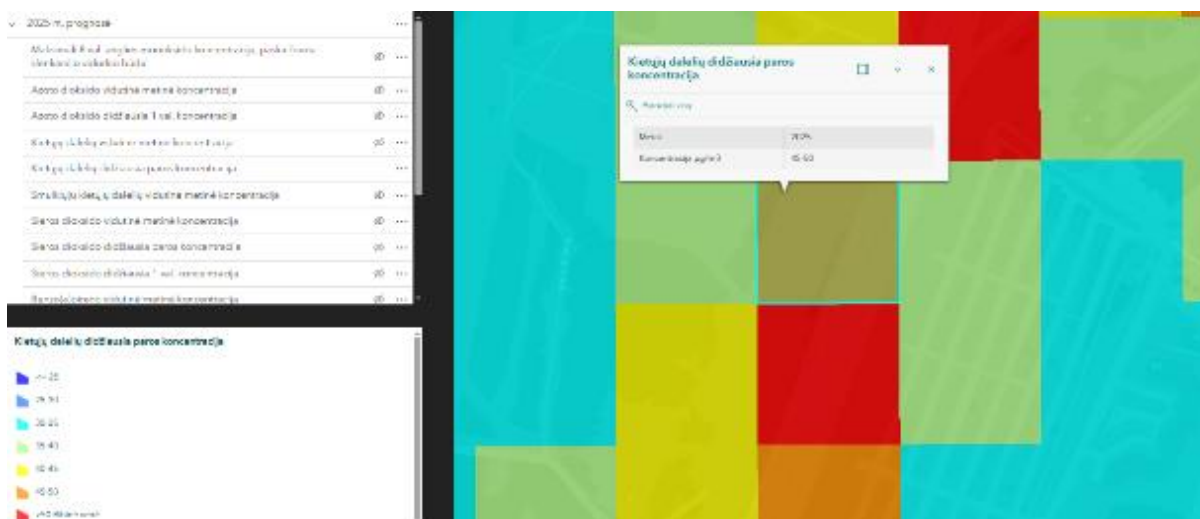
2025 m. prognozė

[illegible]

Azoto dioksido vidutinė metinė koncentracija

Azoto dioksido didžiausia 1 val. koncentracija

Kietųjų dalelių vidutinė metinė koncentracija

Kietųjų dalelių didžiausia paros koncentracija

Smulkiųjų kietųjų dalelių vidutinė metinė koncentracija

Sieros dioksido vidutinė metinė koncentracija

Sieros dioksido didžiausia paros koncentracija

Sieros dioksido didžiausia 1 val. koncentracija

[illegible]

Kietųjų dalelių didžiausia paros koncentracija

<= 25

25-30

30-35

35-40

40-45

45-50

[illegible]

Kietųjų dalelių didžiausia paros koncentracija

Priartinti prie

| Metai | 2025 |
|---|---|
| Koncentracija µg/m3 | 45-50 |